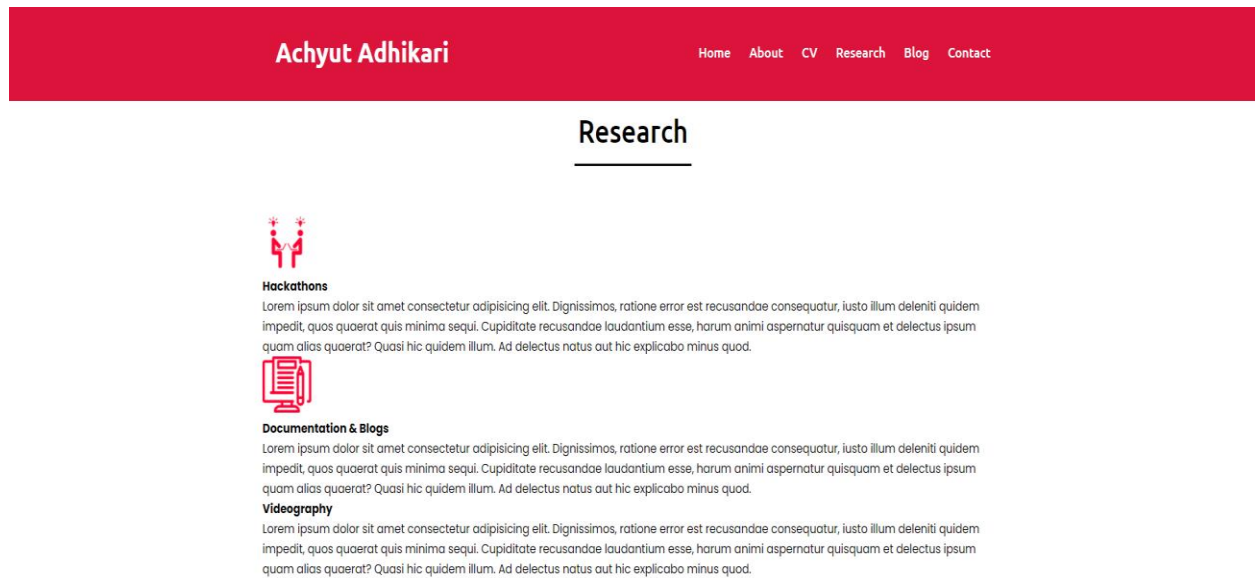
Achyut Adhikari

Home About CV Research Blog Contact

Research

Hackathons
Lorem ipsum dolor sit amet consectetur adipisicing elit. Dignissimos, ratione error est recusandae consequatur, iusto illum deleniti quidem impedit, quos quaerat quis minima sequi. Cupiditate recusandae laudantium esse, harum animi aspernatur quisquam et delectus ipsum quam alias quaerat? Quasi hic quidem illum. Ad delectus natus aut hic explicabo minus quod.

Documentation & Blogs
Lorem ipsum dolor sit amet consectetur adipisicing elit. Dignissimos, ratione error est recusandae consequatur, iusto illum deleniti quidem impedit, quos quaerat quis minima sequi. Cupiditate recusandae laudantium esse, harum animi aspernatur quisquam et delectus ipsum quam alias quaerat? Quasi hic quidem illum. Ad delectus natus aut hic explicabo minus quod.

Videography
Lorem ipsum dolor sit amet consectetur adipisicing elit. Dignissimos, ratione error est recusandae consequatur, iusto illum deleniti quidem impedit, quos quaerat quis minima sequi. Cupiditate recusandae laudantium esse, harum animi aspernatur quisquam et delectus ipsum quam alias quaerat? Quasi hic quidem illum. Ad delectus natus aut hic explicabo minus quod.